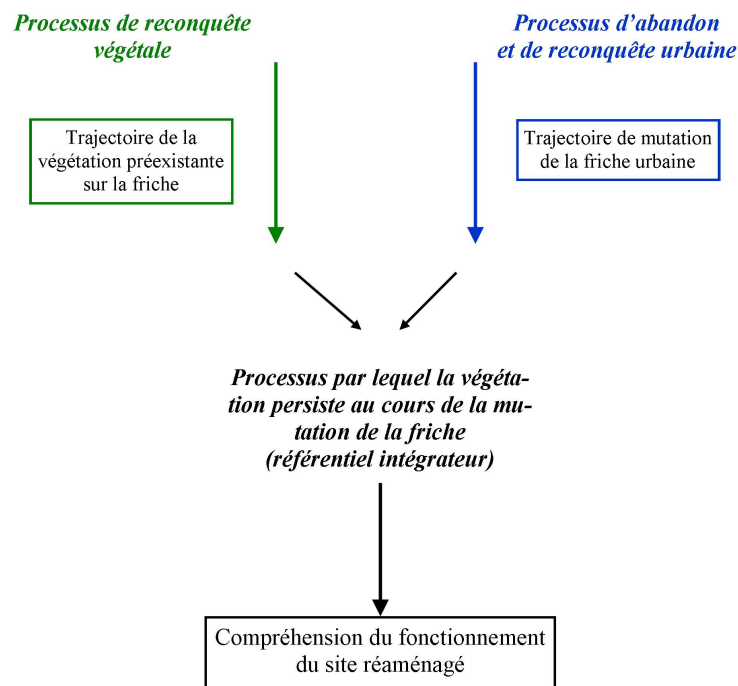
Processus de reconquête végétale

Processus d'abandon et de reconquête urbaine

Trajectoire de la végétation préexistante sur la friche

Trajectoire de mutation de la friche urbaine

Processus par lequel la végétation persiste au cours de la mutation de la friche (référentiel intégrateur)

Compréhension du fonctionnement du site réaménagé